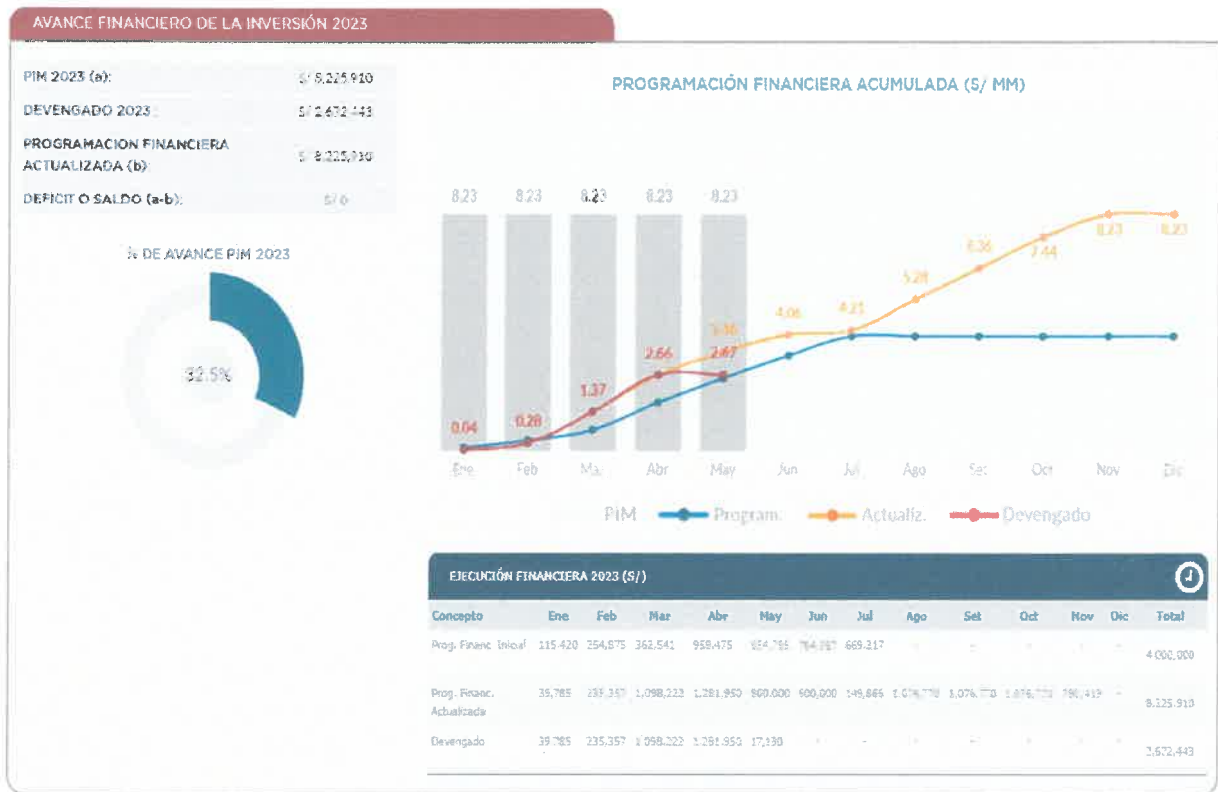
AVANCE FINANCIERO DE LA INVERSIÓN 2023

PIM 2023 (a): S/ 8,225,910

DEVENGADO 2023: S/ 2,672,443

PROGRAMACION FINANCIERA ACTUALIZADA (b): S/ 8,225,910

DEFICIT O SALDO (a-b): S/ 0

% DE AVANCE PIM 2023

32.5%

PROGRAMACIÓN FINANCIERA ACUMULADA (S/ MM)

8.23 8.23 8.23 8.23 8.23

0.04 0.28 1.37 2.66 2.67 3.36 4.06 4.21 5.28 6.36 7.44 8.23 8.23

Ene Feb Mar Abr May Jun Jul Ago Set Oct Nov Dic

PIM Program. Actualiz. Devengado

EJECUCIÓN FINANCIERA 2023 (S/)

| Concepto | Ene | Feb | Mar | Abr | May | Jun | Jul | Ago | Set | Oct | Nov | Dic | Total |
|---|---|---|---|---|---|---|---|---|---|---|---|---|---|
| Prog. Financ. Inicial | 115,420 | 254,575 | 362,541 | 958,475 | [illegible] | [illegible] | 669,217 | - | - | - | - | - | 4,000,000 |
| Prog. Financ. Actualizada | 35,785 | 235,357 | 1,098,222 | 1,281,950 | 960,000 | 900,000 | 149,865 | 1,076,770 | 1,076,770 | 1,076,770 | 786,419 | - | 8,225,910 |
| Devengado | 39,785 | 235,357 | 1,098,222 | 1,281,950 | 17,130 | - | - | - | - | - | - | - | 2,672,443 |